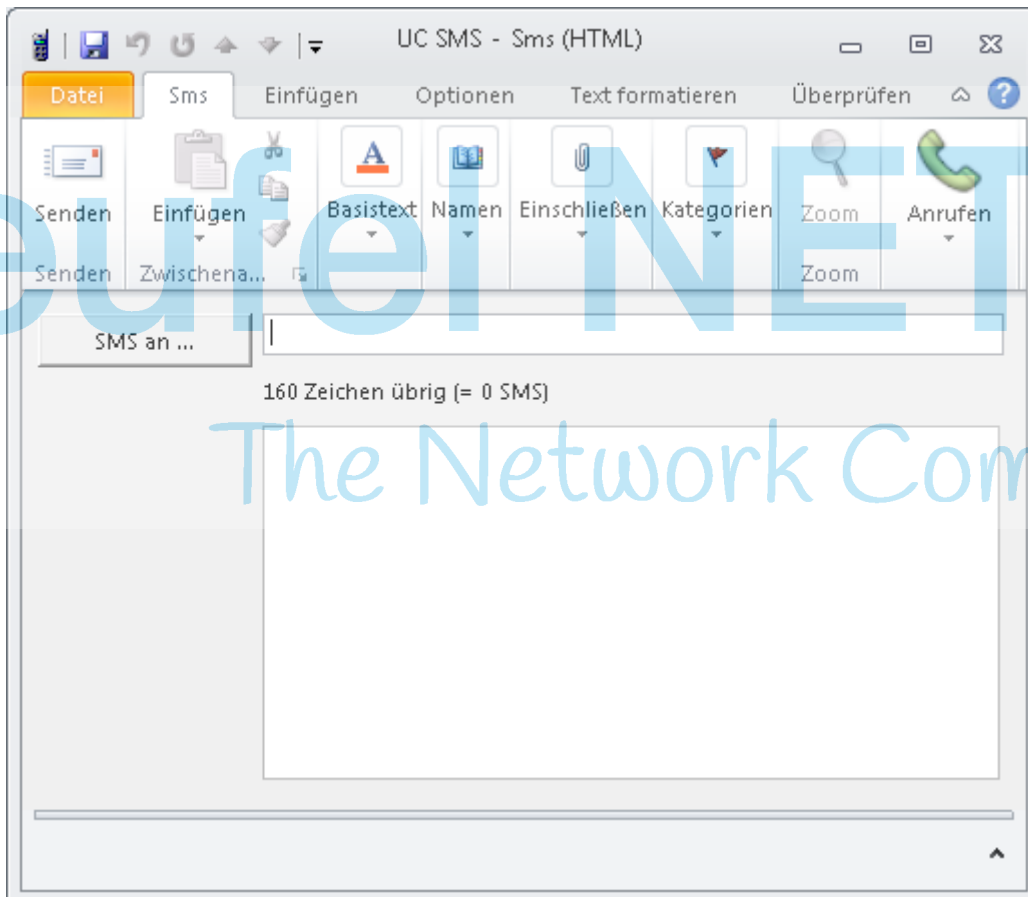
UC SMS - Sms (HTML)

Datei Sms Einfügen Optionen Text formatieren Überprüfen

Senden Einfügen Basistext Namen Einschließen Kategorien Zoom Anrufen

Senden Zwischena... Zoom

eufel NET

SMS an ...

160 Zeichen übrig (= 0 SMS)

The Network Com